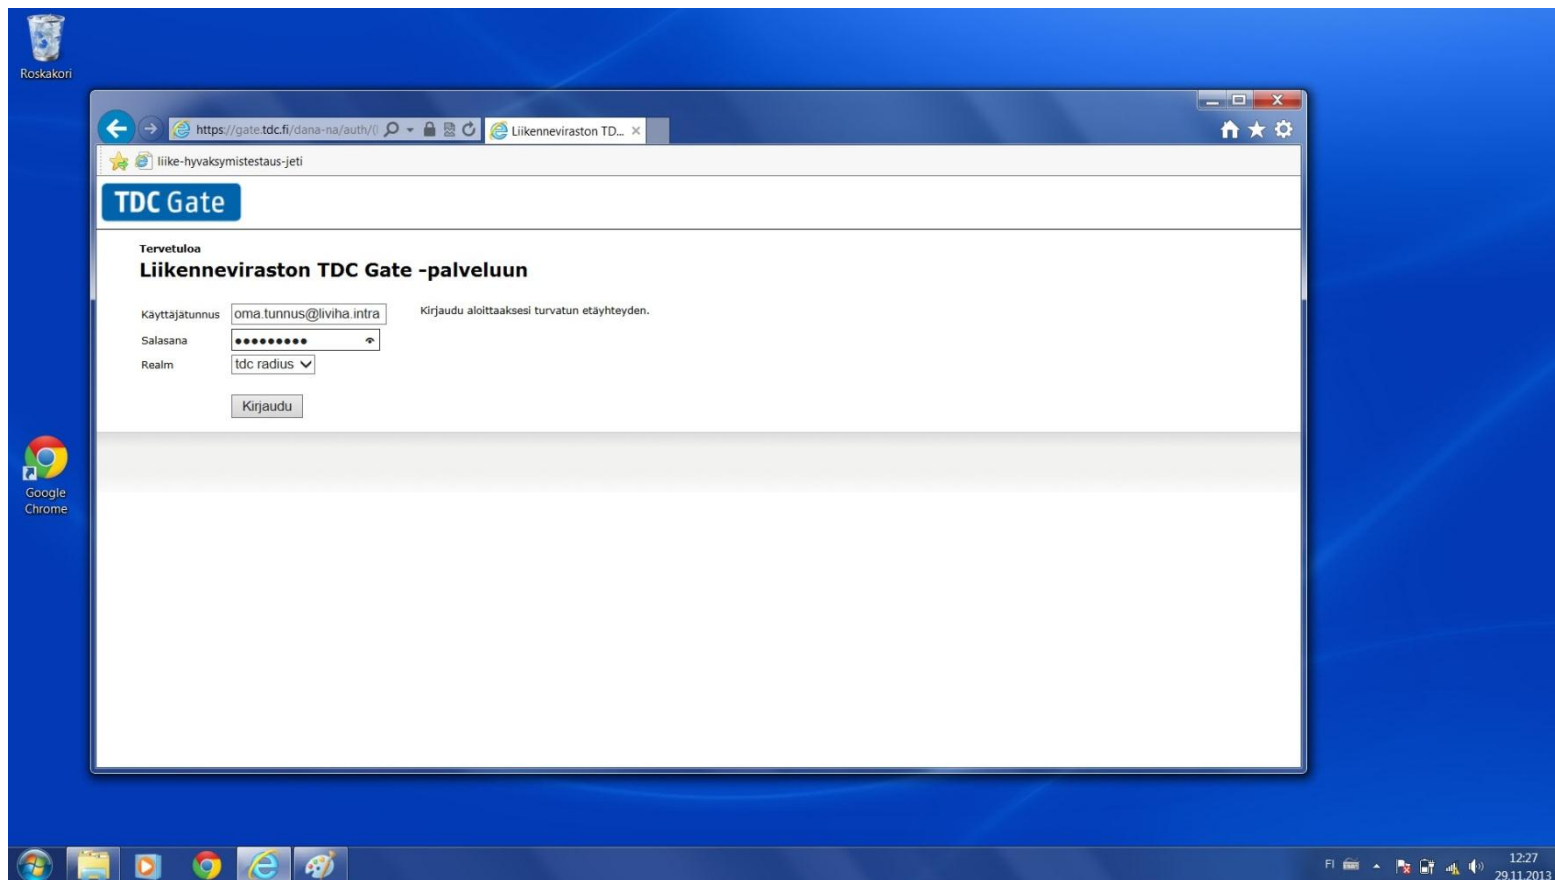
Roskakori

https://gate.tdc.fi/dana-na/auth/

Liikenneviraston TD...

liike-hyvaksymistestaus-jeti

TDC Gate

Tervetuloa

Liikenneviraston TDC Gate -palveluun

Käyttäjätunnus oma.tunnus@liviha.intra

Kirjaudu aloittaaksesi turvatun etäyhteyden.

Salasana •••••••••

Realm tdc radius

Kirjaudu

Google Chrome

FI

12:27
29.11.2013